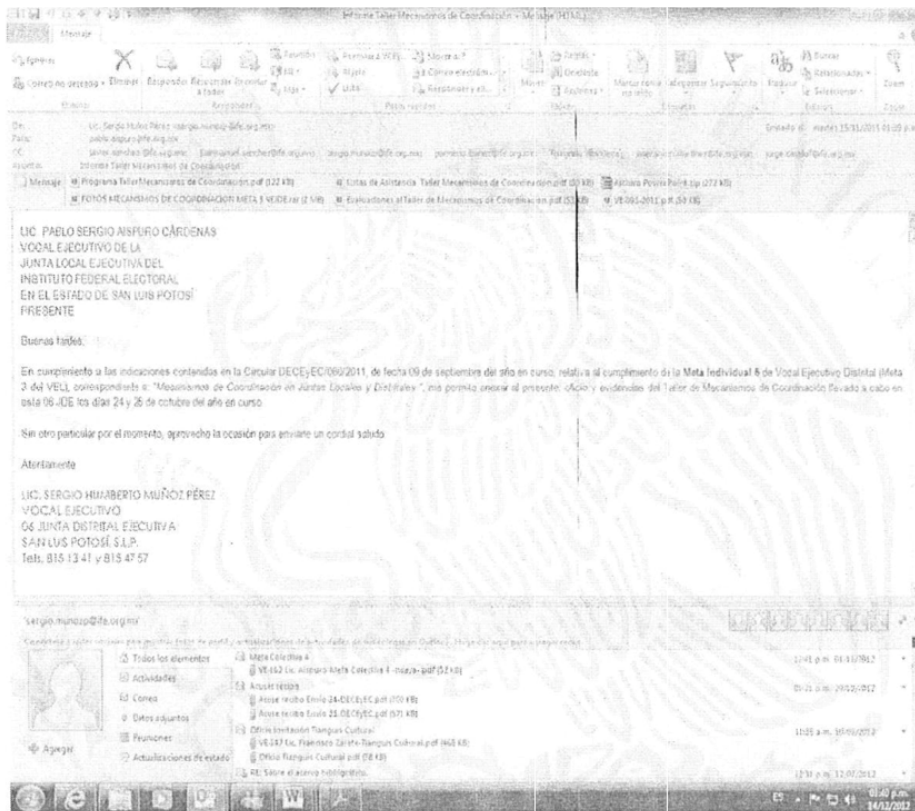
Informe Taller Mecanismos de Coordinación - Mensaje (HTML)

Mensaje

Ignorar
Correo no deseado
Eliminar
Responder
Responder a todos
Reenviar
Eliminar
Responder
Mover
Acciones
Marcar como no leído
Categorizar
Seguimiento
Traducir
Buscar
Relacionado
Seleccionar
Edición
Zoom

De: Lic. Sergio Humberto Muñoz Pérez <sergio.munozp@ife.org.mx>
Para: pablo.aispuro@ife.org.mx
CC: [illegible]
Asunto: Informe Taller Mecanismos de Coordinación

Enviado el: martes 15/11/2011 01:05 p.m.

Mensaje | Programa Taller Mecanismos de Coordinación.pdf (122 KB) | Listas de Asistencia Taller Mecanismos de Coordinación.pdf (33 KB) | Archivo Power Point.zip (272 KB) | FOTOS MECANISMOS DE COORDINACION META 5 VEIDE.rar (2 MB) | Evaluaciones al Taller de Mecanismos de Coordinación.pdf (53 KB) | VE-065-2011.pdf (50 KB)

LIC. PABLO SERGIO AISPURO CÁRDENAS
VOCAL EJECUTIVO DE LA
JUNTA LOCAL EJECUTIVA DEL
INSTITUTO FEDERAL ELECTORAL
EN EL ESTADO DE SAN LUIS POTOSÍ
PRESENTE

Buenas tardes:

En cumplimiento a las indicaciones contenidas en la Circular DECEyEC/060/2011, de fecha 09 de septiembre del año en curso, relativa al cumplimiento de la Meta Individual 6 de Vocal Ejecutivo Distrital (Meta 3 del VEL), correspondiente a: "Mecanismos de Coordinación en Juntas Locales y Distritales", me permito enviar el presente: oficio y evidencias del Taller de Mecanismos de Coordinación llevado a cabo en esta 06 JDE los días 24 y 25 de octubre del año en curso.

Sin otro particular por el momento, aprovecho la ocasión para enviarle un cordial saludo.

Atentamente

LIC. SERGIO HUMBERTO MUÑOZ PÉREZ
VOCAL EJECUTIVO
06 JUNTA DISTRITAL EJECUTIVA
SAN LUIS POTOSÍ S.L.P.
Tels. 815 13 41 y 815 47 57

'sergio.munozp@ife.org.mx'

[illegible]

Agregar

Todos los elementos
Actividades
Correo
Datos adjuntos
Reuniones
Actualizaciones de estado

Meta Colectiva 4
VE-162 Lic. Alfonso Meta Colectiva 4 -mayo-.pdf (52 KB)
12:41 p.m. 01/10/2012
Acuse recibo
Acuse recibo Envío 24-DECEyEC.pdf (200 KB)
Acuse recibo Envío 21-DECEyEC.pdf (57 KB)
09:21 a.m. 29/02/2012
Oficio Invitación Tianguis Cultural
VE-147 Lic. Francisco Zarate-Tianguis Cultural.pdf (463 KB)
Oficio Tianguis Cultural.pdf (58 KB)
11:05 a.m. 16/09/2012
RE: Sobre el acervo bibliográfico
12:31 p.m. 12/07/2012

ES 01:40 p.m. 14/12/2012